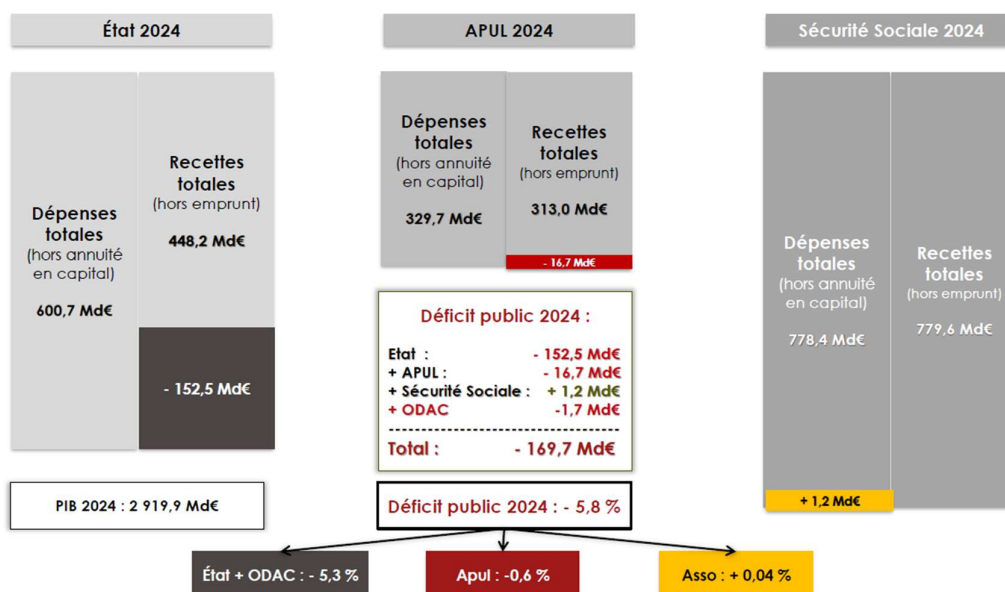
État 2024

Dépenses totales (hors annuité en capital)

600,7 Md€

Recettes totales (hors emprunt)

448,2 Md€

- 152,5 Md€

PIB 2024 : 2 919,9 Md€

APUL 2024

Dépenses totales (hors annuité en capital)

329,7 Md€

Recettes totales (hors emprunt)

313,0 Md€

- 16,7 Md€

Déficit public 2024 :

Etat : - 152,5 Md€
+ APUL : - 16,7 Md€
+ Sécurité Sociale : + 1,2 Md€
+ ODAC -1,7 Md€

Total : - 169,7 Md€

Déficit public 2024 : - 5,8 %

Sécurité Sociale 2024

Dépenses totales (hors annuité en capital)

778,4 Md€

Recettes totales (hors emprunt)

779,6 Md€

+ 1,2 Md€

État + ODAC : - 5,3 %

Apul : -0,6 %

Asso : + 0,04 %